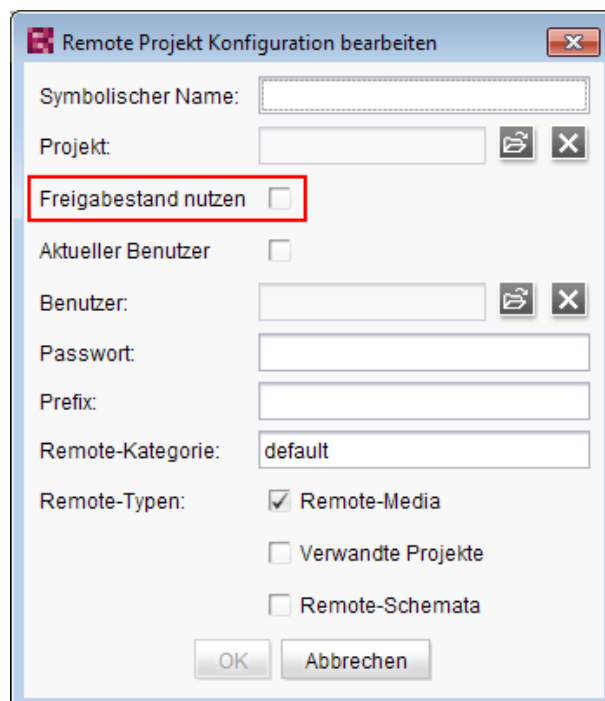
Remote Projekt Konfiguration bearbeiten

Symbolischer Name:

Projekt:

Freigabestand nutzen

Aktueller Benutzer

Benutzer:

Passwort:

Prefix:

Remote-Kategorie: default

Remote-Typen: Remote-Media

Verwandte Projekte

Remote-Schemata

OK Abbrechen